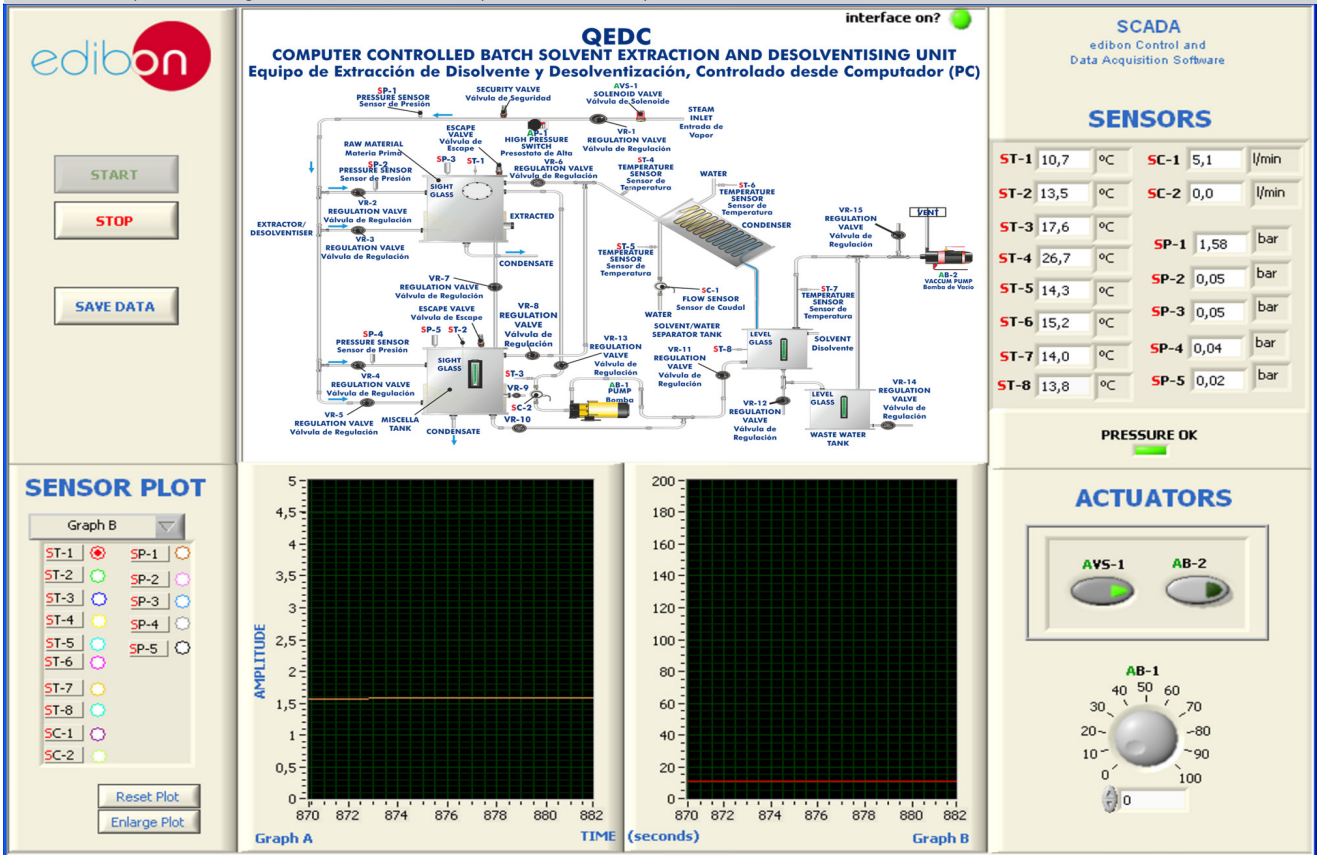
edibon

START

STOP

SAVE DATA

interface on?

QEDC
COMPUTER CONTROLLED BATCH SOLVENT EXTRACTION AND DESOLVENTISING UNIT
Equipo de Extracción de Disolvente y Desolventización, Controlado desde Computador (PC)

SP-1 PRESSURE SENSOR Sensor de Presión
SECURITY VALVE Válvula de Seguridad
AVS-1 SOLENOID VALVE Válvula de Solenoide
STEAM INLET Entrada de Vapor
RAW MATERIAL Materia Prima
ESCAPE VALVE Válvula de Escape
AP-1 HIGH PRESSURE SWITCH Presostato de Alta
VR-1 REGULATION VALVE Válvula de Regulación
SP-3 ST-1
SP-2 PRESSURE SENSOR Sensor de Presión
SIGHT GLASS
VR-6 REGULATION VALVE Válvula de Regulación
ST-4 TEMPERATURE SENSOR Sensor de Temperatura
WATER
ST-6 TEMPERATURE SENSOR Sensor de Temperatura
VR-2 REGULATION VALVE Válvula de Regulación
EXTRACTED
CONDENSER
VR-15 REGULATION VALVE Válvula de Regulación
VENT
EXTRACTOR/ DESOLVENTISER
VR-3 REGULATION VALVE Válvula de Regulación
CONDENSATE
ST-5 TEMPERATURE SENSOR Sensor de Temperatura
AB-2 VACCUM PUMP Bomba de Vacío
VR-7 REGULATION VALVE Válvula de Regulación
SC-1 FLOW SENSOR Sensor de Caudal
ST-7 TEMPERATURE SENSOR Sensor de Temperatura
ESCAPE VALVE Válvula de Escape
VR-8 REGULATION VALVE Válvula de Regulación
WATER
SOLVENT/WATER SEPARATOR TANK
SP-5 ST-2
SP-4 PRESSURE SENSOR Sensor de Presión
VR-13 REGULATION VALVE Válvula de Regulación
VR-11 REGULATION VALVE Válvula de Regulación
ST-8
LEVEL GLASS
SOLVENT Disolvente
SIGHT GLASS
ST-3
VR-4 REGULATION VALVE Válvula de Regulación
VR-9
AB-1 PUMP Bomba
LEVEL GLASS
VR-14 REGULATION VALVE Válvula de Regulación
SC-2
VR-5 REGULATION VALVE Válvula de Regulación
MISCELLA TANK
CONDENSATE
VR-10
VR-12 REGULATION VALVE Válvula de Regulación
WASTE WATER TANK

SCADA
edibon Control and Data Acquisition Software

SENSORS
| | | | | | |
|---|---|---|---|---|---|
| ST-1 | 10,7 | ºC | SC-1 | 5,1 | l/min |
| ST-2 | 13,5 | ºC | SC-2 | 0,0 | l/min |
| ST-3 | 17,6 | ºC | | | |
| ST-4 | 26,7 | ºC | SP-1 | 1,58 | bar |
| ST-5 | 14,3 | ºC | SP-2 | 0,05 | bar |
| ST-6 | 15,2 | ºC | SP-3 | 0,05 | bar |
| ST-7 | 14,0 | ºC | SP-4 | 0,04 | bar |
| ST-8 | 13,8 | ºC | SP-5 | 0,02 | bar |

PRESSURE OK

SENSOR PLOT
Graph B
ST-1 SP-1 ST-2 SP-2 ST-3 SP-3 ST-4 SP-4 ST-5 SP-5 ST-6 ST-7 ST-8 SC-1 SC-2

Reset Plot
Enlarge Plot

AMPLITUDE
5 4,5 4 3,5 3 2,5 2 1,5 1 0,5 0
870 872 874 876 878 880 882
Graph A
TIME (seconds)
200 180 160 140 120 100 80 60 40 20 0
870 872 874 876 878 880 882
Graph B

ACTUATORS
AVS-1 AB-2
AB-1
0 10 20 30 40 50 60 70 80 90 100
0